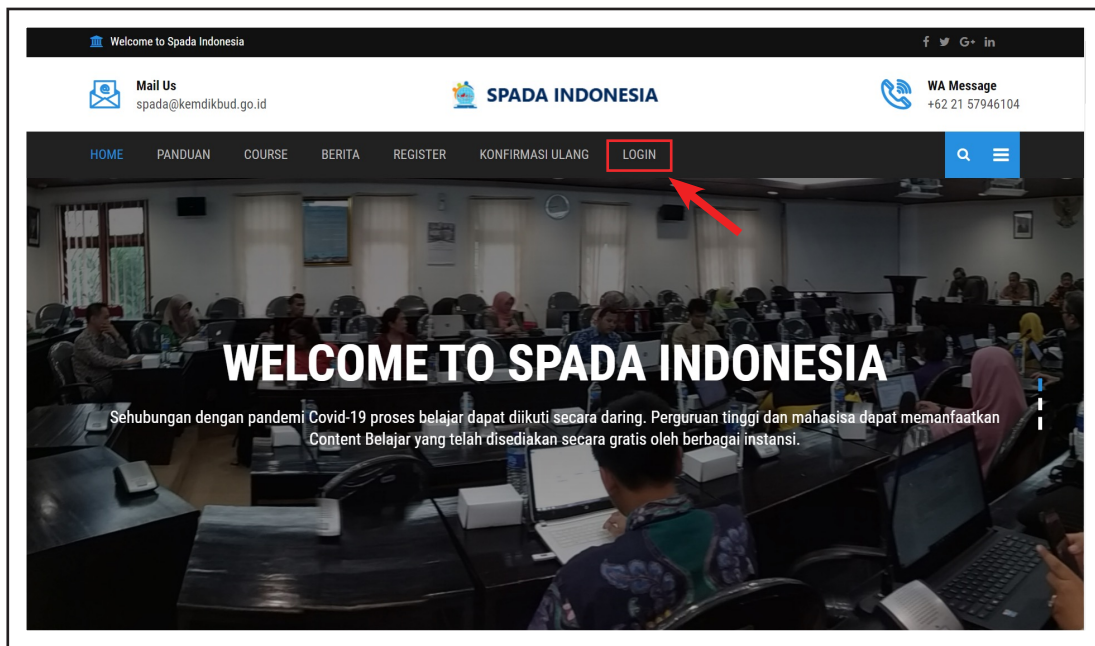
Welcome to Spada Indonesia

f G+ in

Mail Us
spada@kemdikbud.go.id

SPADA INDONESIA

WA Message
+62 21 57946104

HOME PANDUAN COURSE BERITA REGISTER KONFIRMASI ULANG LOGIN

WELCOME TO SPADA INDONESIA

Sehubungan dengan pandemi Covid-19 proses belajar dapat diikuti secara daring. Perguruan tinggi dan mahasisa dapat memanfaatkan Content Belajar yang telah disediakan secara gratis oleh berbagai instansi.